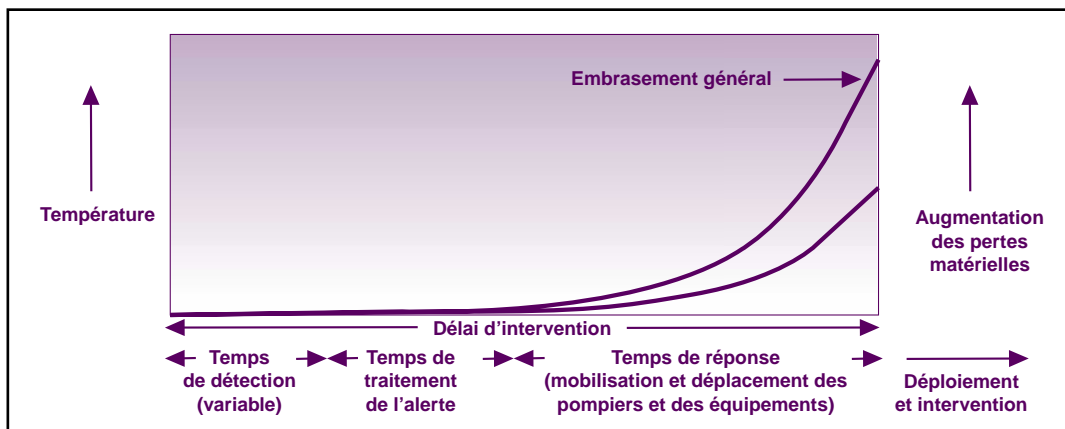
Embrasement général

Température

Augmentation des pertes matérielles

Délai d’intervention

Temps de détection (variable)

Temps de traitement de l’alerte

Temps de réponse (mobilisation et déplacement des pompiers et des équipements)

Déploiement et intervention